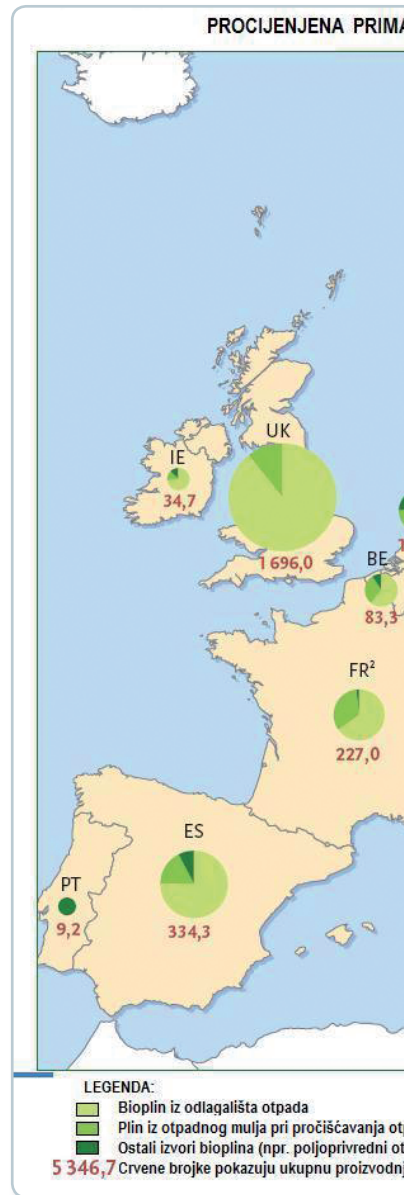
PROCIJENJENA PRIMA

IE
34,7

UK
1 696,0

BE
83,3

FR²
227,0

ES
334,3

PT
9,2

LEGENDA:
Bioplin iz odlagališta otpada
Plin iz otpadnog mulja pri pročišćavanja ot
Ostali izvori bioplina (npr. poljoprivredni ot
5 346,7 Crvene brojke pokazuju ukupnu proizvodn